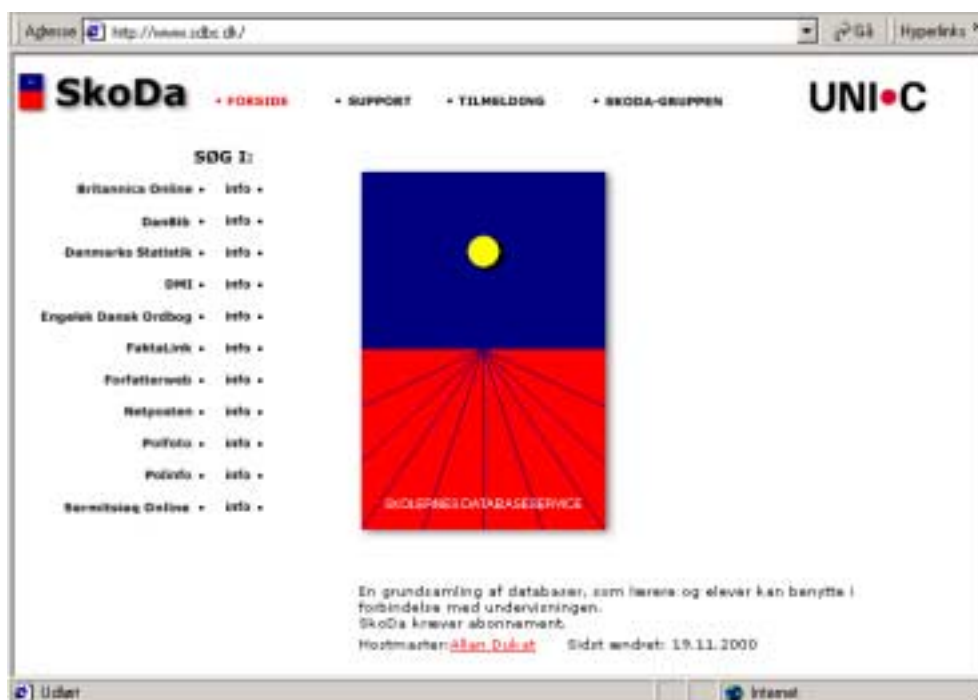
Adresse http://www.sdbc.dk/ Gå Hyperlinks

SkoDa • FORSIDE • SUPPORT • TILMELDING • SKODA-GRUPPEN UNI•C

SØG I:

Britannica Online • info •
DanBib • info •
Danmarks Statistik • info •
DMI • info •
Engelsk Dansk Ordbog • info •
FaktaLink • info •
Forfatterweb • info •
Netposten • info •
Polfoto • info •
Polinfo • info •
Sermitsiaq Online • info •

SKOLERNES DATABASESERVICE

En grundsamling af databaser, som lærere og elever kan benytte i forbindelse med undervisningen.
SkoDa kræver abonnement.
Hostmaster:Allan Dukat Sidst ændret: 19.11.2000

Udført Internet